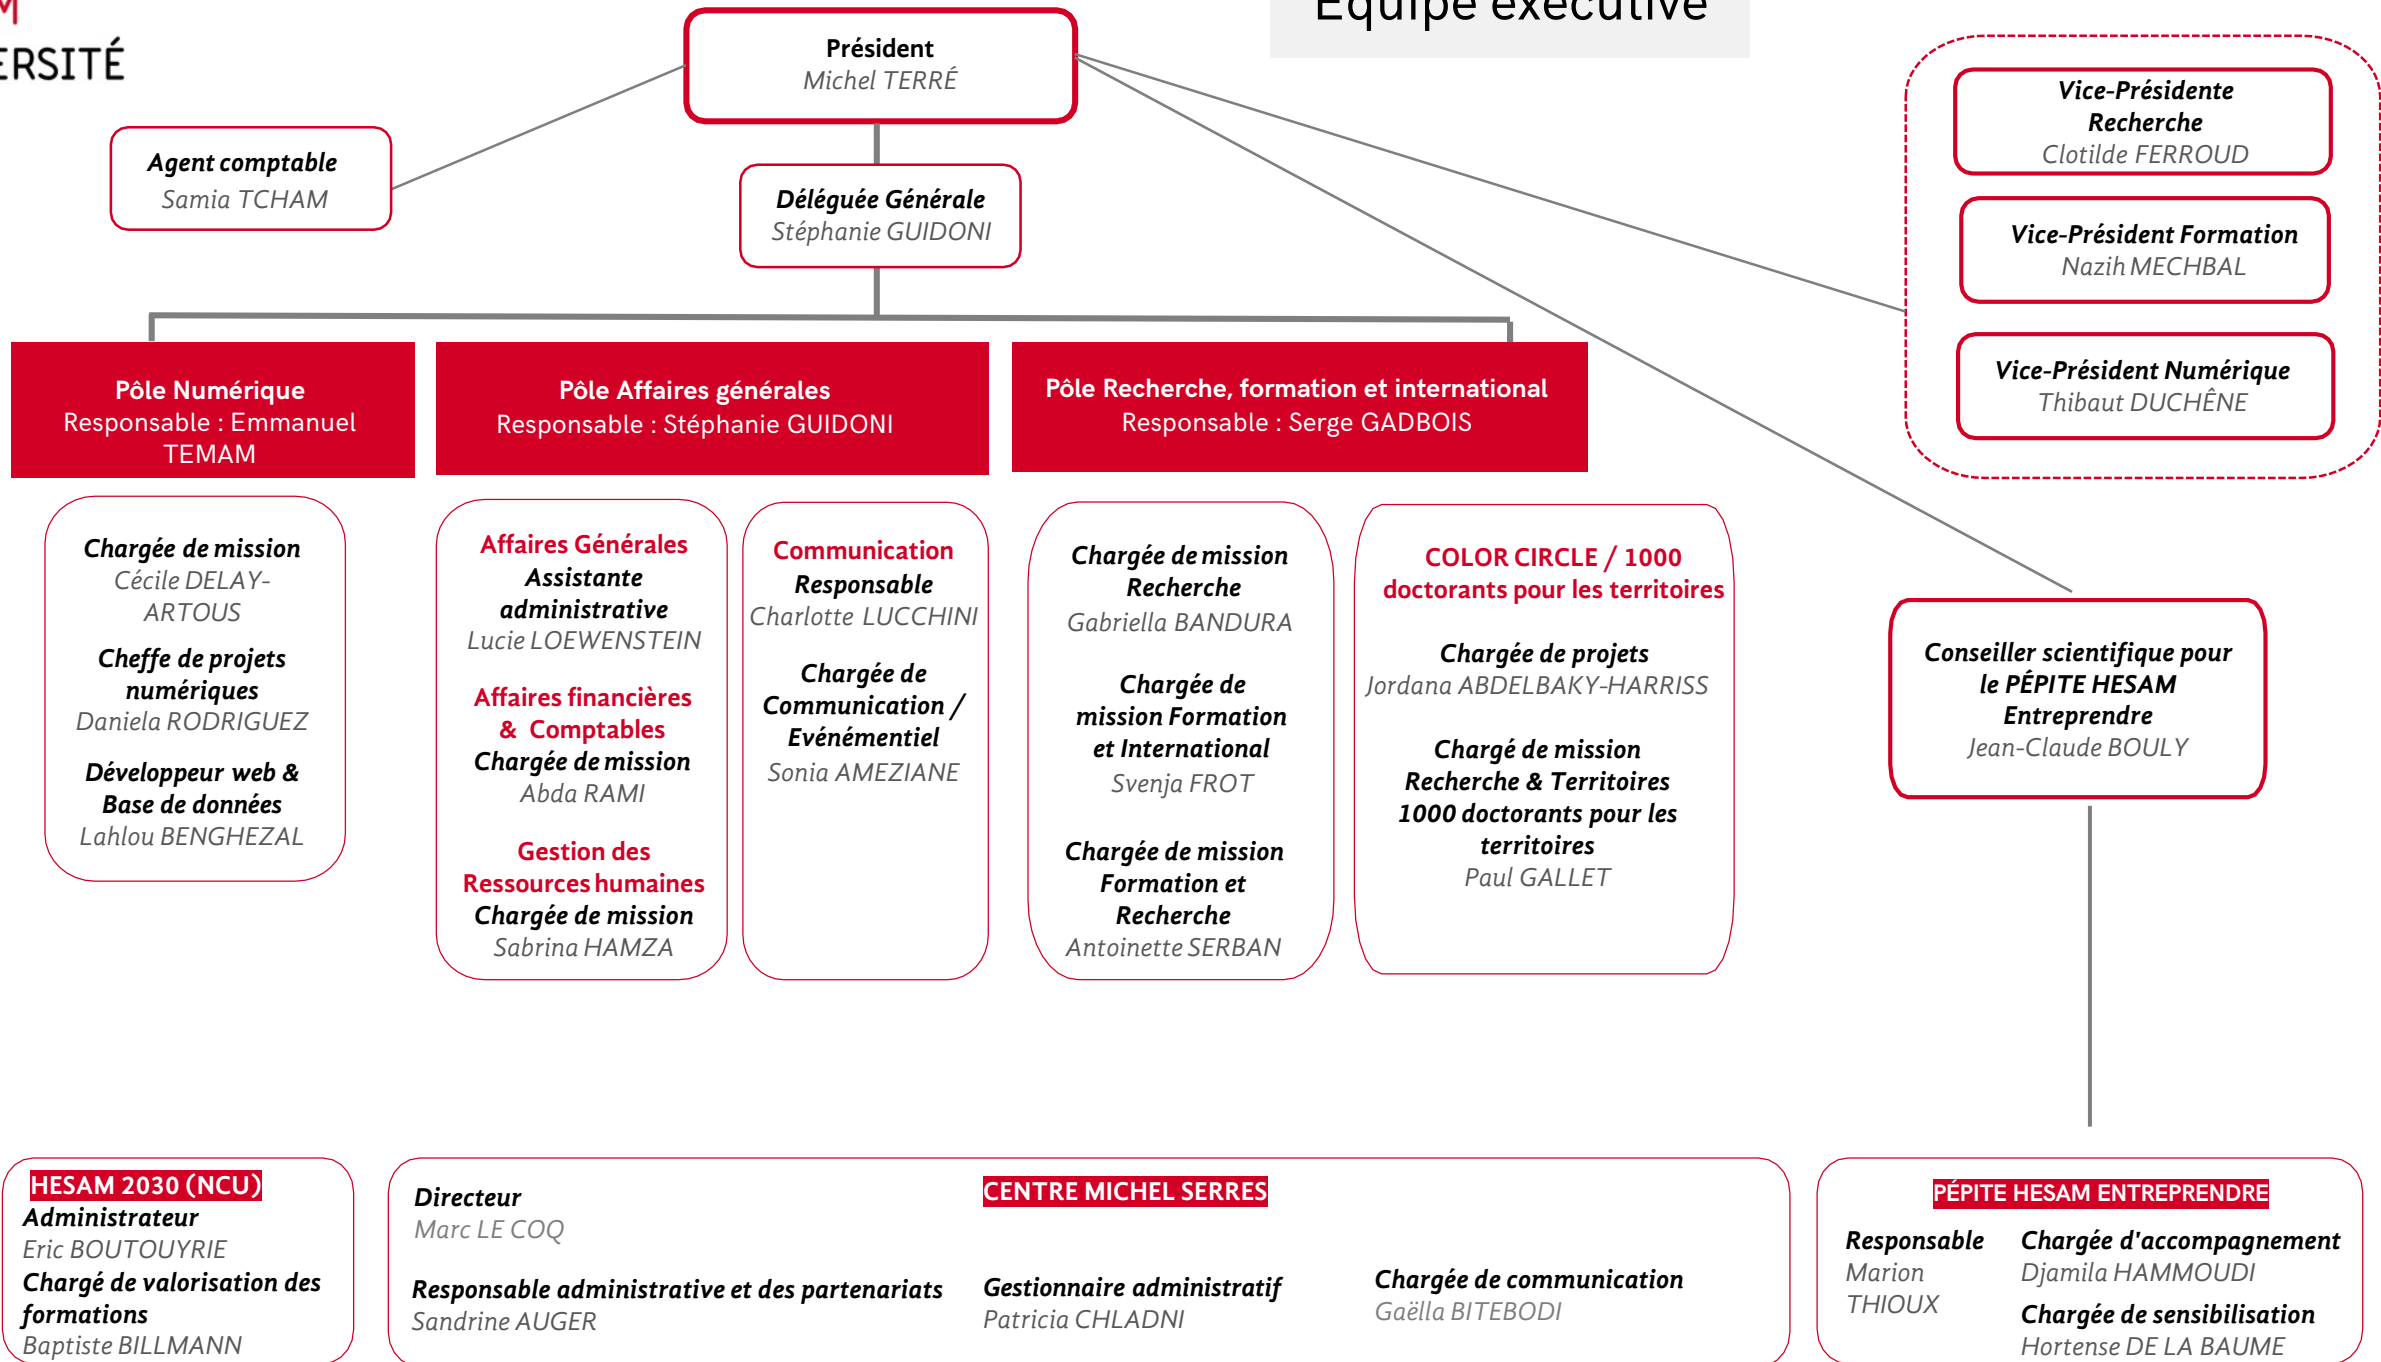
M
ERSITÉ

Équipe exécutive

Président
Michel TERRÉ

Agent comptable
Samia TCHAM

Déléguée Générale
Stéphanie GUIDONI

Vice-Présidente Recherche
Clotilde FERROUD

Vice-Président Formation
Nazih MECHBAL

Vice-Président Numérique
Thibaut DUCHÊNE

Pôle Numérique
Responsable : Emmanuel TEMAM

Pôle Affaires générales
Responsable : Stéphanie GUIDONI

Pôle Recherche, formation et international
Responsable : Serge GADBOIS

Chargée de mission
Cécile DELAY-ARTOUS
Cheffe de projets numériques
Daniela RODRIGUEZ
Développeur web & Base de données
Lahlou BENGHEZAL

Affaires Générales
Assistante administrative
Lucie LOEWENSTEIN
Affaires financières & Comptables
Chargée de mission
Abda RAMI
Gestion des Ressources humaines
Chargée de mission
Sabrina HAMZA

Communication
Responsable
Charlotte LUCCHINI
Chargée de Communication / Evénémentiel
Sonia AMEZIANE

Chargée de mission Recherche
Gabriella BANDURA
Chargée de mission Formation et International
Svenja FROT
Chargée de mission Formation et Recherche
Antoinette SERBAN

COLOR CIRCLE / 1000 doctorants pour les territoires
Chargée de projets
Jordana ABDELBAKY-HARRISS
Chargé de mission Recherche & Territoires 1000 doctorants pour les territoires
Paul GALLET

Conseiller scientifique pour le PÉPITE HESAM Entreprendre
Jean-Claude BOULY

HESAM 2030 (NCU)
Administrateur
Eric BOUTOUYRIE
Chargé de valorisation des formations
Baptiste BILLMANN

CENTRE MICHEL SERRES
Directeur
Marc LE COQ
Responsable administrative et des partenariats
Sandrine AUGER
Gestionnaire administratif
Patricia CHLADNI
Chargée de communication
Gaëlla BITEBODI

PÉPITE HESAM ENTREPRENDRE
Responsable
Marion THIOUX
Chargée d'accompagnement
Djamila HAMMOUDI
Chargée de sensibilisation
Hortense DE LA BAUME